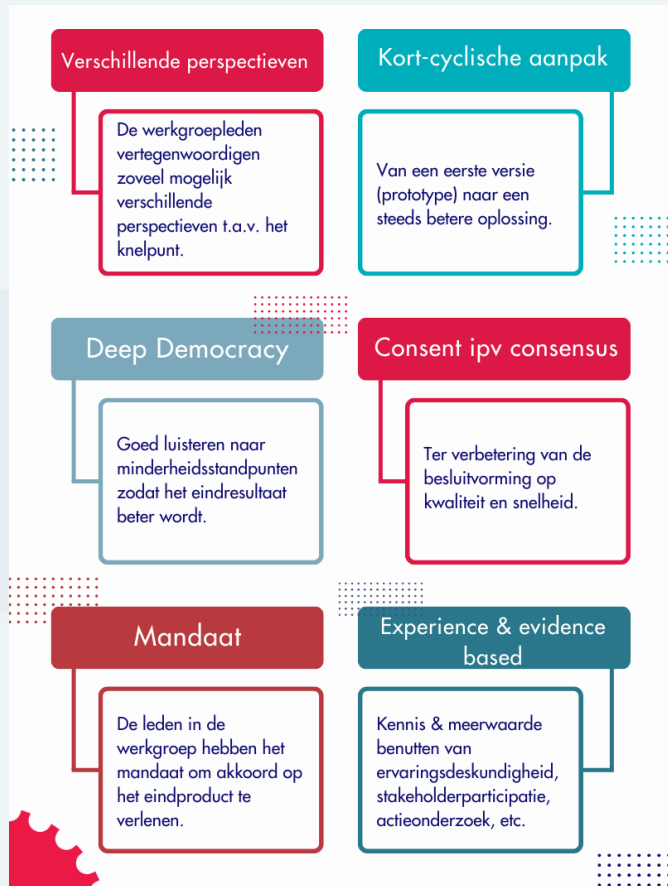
Verschillende perspectieven

De werkgroepleden vertegenwoordigen zoveel mogelijk verschillende perspectieven t.a.v. het knelpunt.

Kort-cyclische aanpak

Van een eerste versie (prototype) naar een steeds betere oplossing.

Deep Democracy

Goed luisteren naar minderheidsstandpunten zodat het eindresultaat beter wordt.

Consent ipv consensus

Ter verbetering van de besluitvorming op kwaliteit en snelheid.

Mandaat

De leden in de werkgroep hebben het mandaat om akkoord op het eindproduct te verlenen.

Experience & evidence based

Kennis & meerwaarde benutten van ervaringsdeskundigheid, stakeholderparticipatie, actieonderzoek, etc.